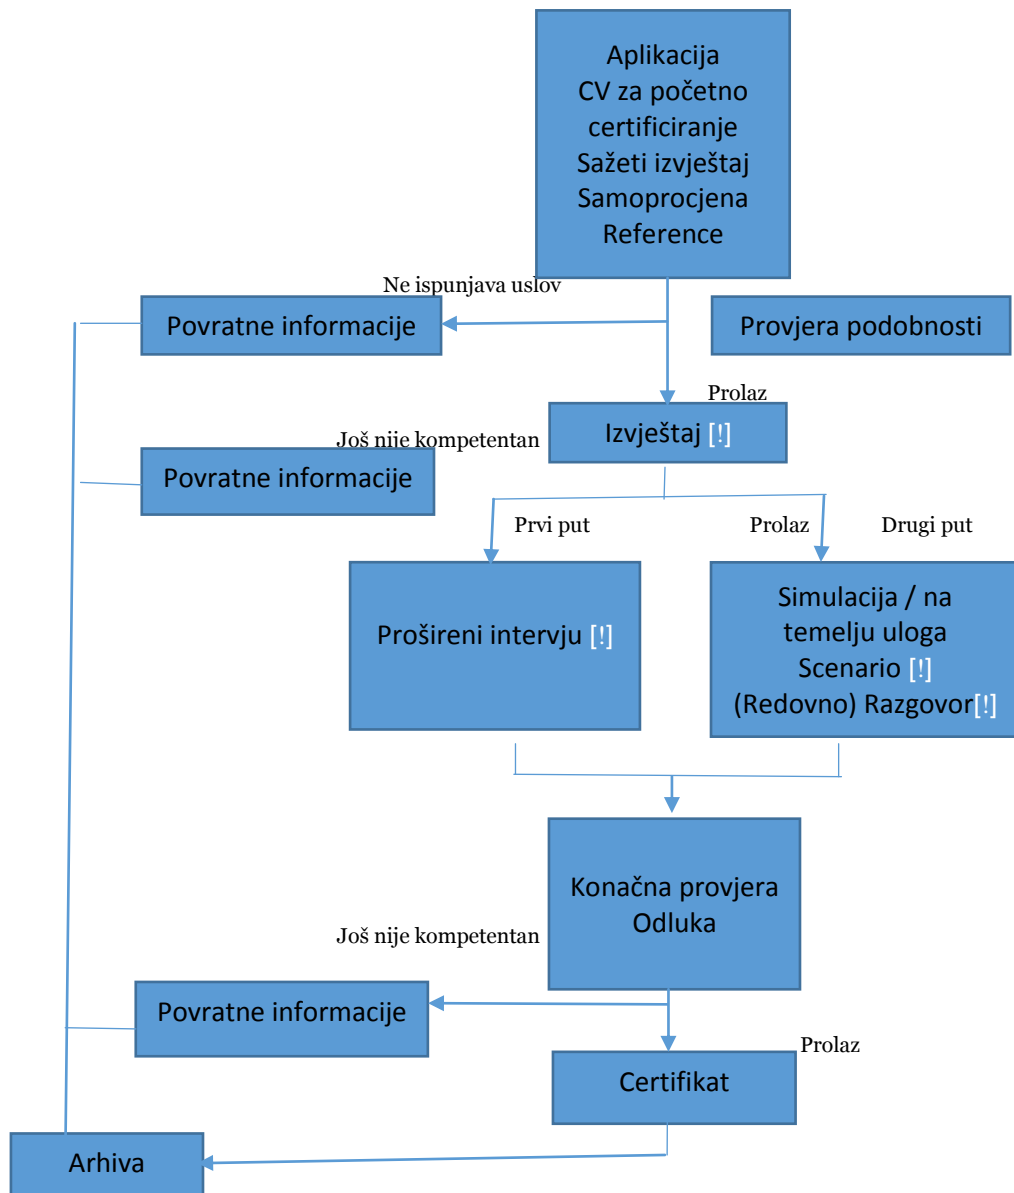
Aplikacija
CV za početno certificiranje
Sažeti izvještaj
Samoprocjena
Reference

Ne ispunjava uslov

Povratne informacije

Provjera podobnosti

Prolaz

Još nije kompetentan

Izvještaj [!]

Povratne informacije

Prvi put

Prolaz

Drugi put

Prošireni intervju [!]

Simulacija / na temelju uloga
Scenario [!]
(Redovno) Razgovor[!]

Konačna provjera
Odluka

Još nije kompetentan

Povratne informacije

Prolaz

Certifikat

Arhiva